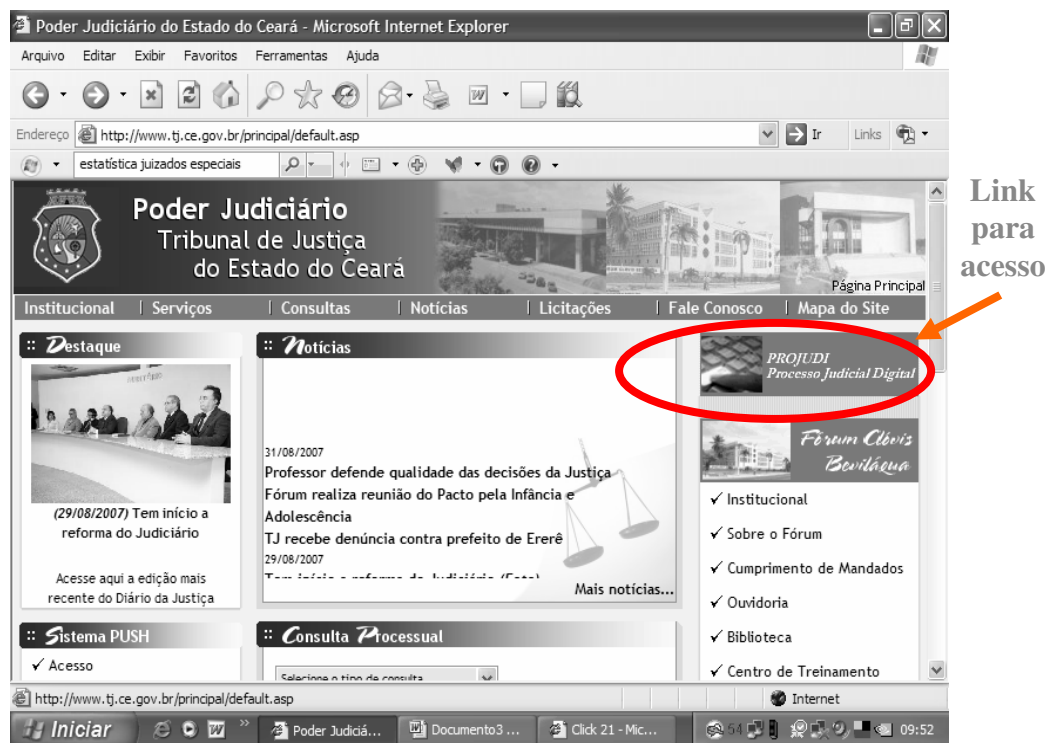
Poder Judiciário do Estado do Ceará - Microsoft Internet Explorer

Arquivo Editar Exibir Favoritos Ferramentas Ajuda

Endereço http://www.tj.ce.gov.br/principal/default.asp Ir Links

estatística juizados especiais

Poder Judiciário
Tribunal de Justiça
do Estado do Ceará

Página Principal

Link para acesso

Institucional | Serviços | Consultas | Notícias | Licitações | Fale Conosco | Mapa do Site

:: Destaque

(29/08/2007) Tem início a reforma do Judiciário

Acesse aqui a edição mais recente do Diário da Justiça

:: Notícias

31/08/2007
Professor defende qualidade das decisões da Justiça
Fórum realiza reunião do Pacto pela Infância e Adolescência
TJ recebe denúncia contra prefeito de Ererê
29/08/2007
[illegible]

Mais notícias...

PROJUDI
Processo Judicial Digital

Fórum Clóvis Beviláqua

✓ Institucional
✓ Sobre o Fórum
✓ Cumprimento de Mandados
✓ Ouvidoria
✓ Biblioteca
✓ Centro de Treinamento

:: Sistema PUSH
✓ Acesso

:: Consulta Processual
Selecione o tipo de consulta

http://www.tj.ce.gov.br/principal/default.asp
Internet

Iniciar
Poder Judiciá...
Documento3 ...
Click 21 - Mic...
09:52